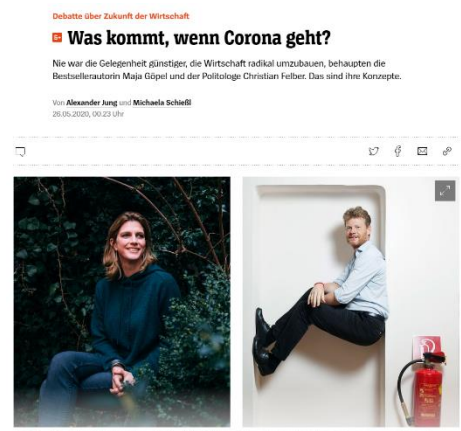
Debatte über Zukunft der Wirtschaft

Was kommt, wenn Corona geht?

Nie war die Gelegenheit günstiger, die Wirtschaft radikal umzubauen, behaupten die Bestsellerautorin Maja Göpel und der Politologe Christian Felber. Das sind ihre Konzepte.

Von Alexander Jung und Michaela Schießl
26.05.2020, 00.23 Uhr